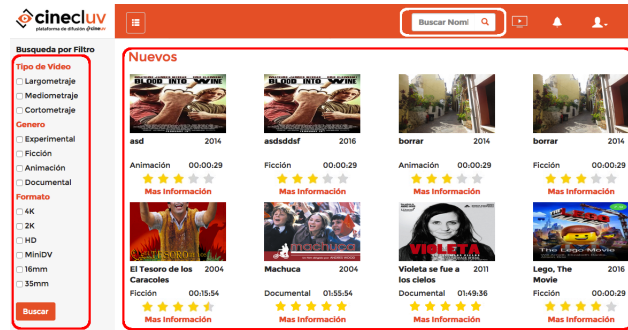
cinecluv
plataforma de difusión @cine.pe

Busqueda por Filtro

Tipo de Video
Largometraje
Mediometraje
Cortometraje

Genero
Experimental
Ficción
Animación
Documental

Formato
4K
2K
HD
MiniDV
16mm
35mm

Buscar

Buscar Nomb

Nuevos

BLOOD INTO WINE
asd 2014
Animación 00:00:29
Mas Información

BLOOD INTO WINE
asdsddsf 2016
Ficción 00:00:29
Mas Información

borrar 2014
Animación 00:00:29
Mas Información

borrar 2014
Ficción 00:00:29
Mas Información

El Tesoro de los Caracoles 2004
Ficción 00:15:54
Mas Información

Machuca 2004
Documental 01:55:54
Mas Información

VIOLETA
Violeta se fue a los cielos 2011
Documental 01:49:36
Mas Información

The Lego Movie
Lego, The Movie 2016
Ficción 00:00:29
Mas Información